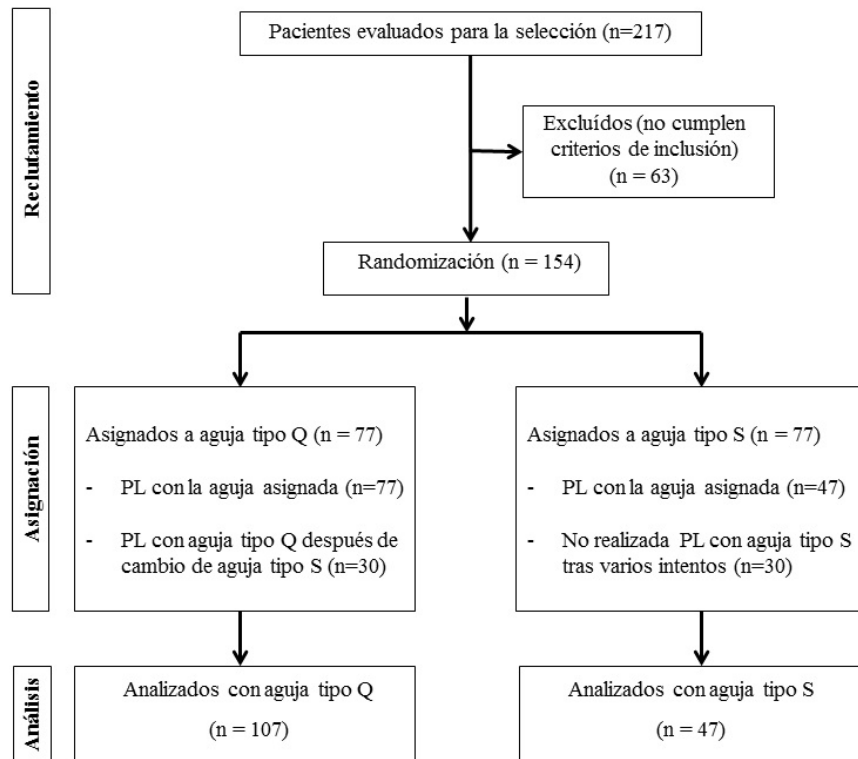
Reclutamiento

Pacientes evaluados para la selección (n=217)

Excluídos (no cumplen criterios de inclusión) (n = 63)

Randomización (n = 154)

Asignación

Asignados a aguja tipo Q (n = 77)

- PL con la aguja asignada (n=77)

- PL con aguja tipo Q después de cambio de aguja tipo S (n=30)

Asignados a aguja tipo S (n = 77)

- PL con la aguja asignada (n=47)

- No realizada PL con aguja tipo S tras varios intentos (n=30)

Análisis

Analizados con aguja tipo Q

(n = 107)

Analizados con aguja tipo S

(n = 47)